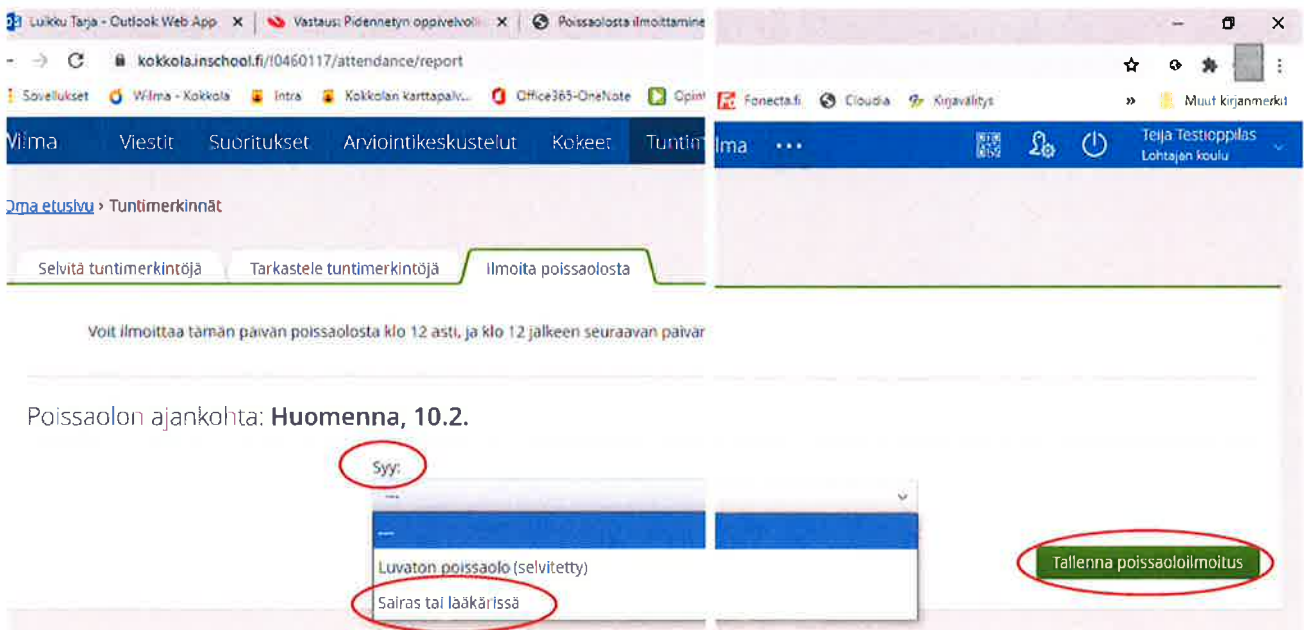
Luikku Tarja - Outlook Web App ×
Vastaus: Pidennetyn oppivelvolli ×
Poissaolosta ilmoittamine
– ◻ ×
← → C kokkola.inschool.fi/!0460117/attendance/report
Sovellukset Wilma - Kokkola Intra Kokkolan karttapalv... Office365-OneNote Opin Fonecta.fi Cloudia Kirjavälitys » Muut kirjanmerkit
Wilma Viestit Suoritukset Arviointikeskustelut Kokeet Tuntim Wilma •••
Teija Testioppilas
Lohtajan koulu
Oma etusivu › Tuntimerkinnät
Selvitä tuntimerkintöjä
Tarkastele tuntimerkintöjä
Ilmoita poissaolosta
Voit ilmoittaa tämän päivän poissaolosta klo 12 asti, ja klo 12 jälkeen seuraavan päivän
Poissaolon ajankohta: Huomenna, 10.2.
Syy:
---
---
Luvaton poissaolo (selvitetty)
Sairas tai lääkärissä
Tallenna poissaoloilmoitus